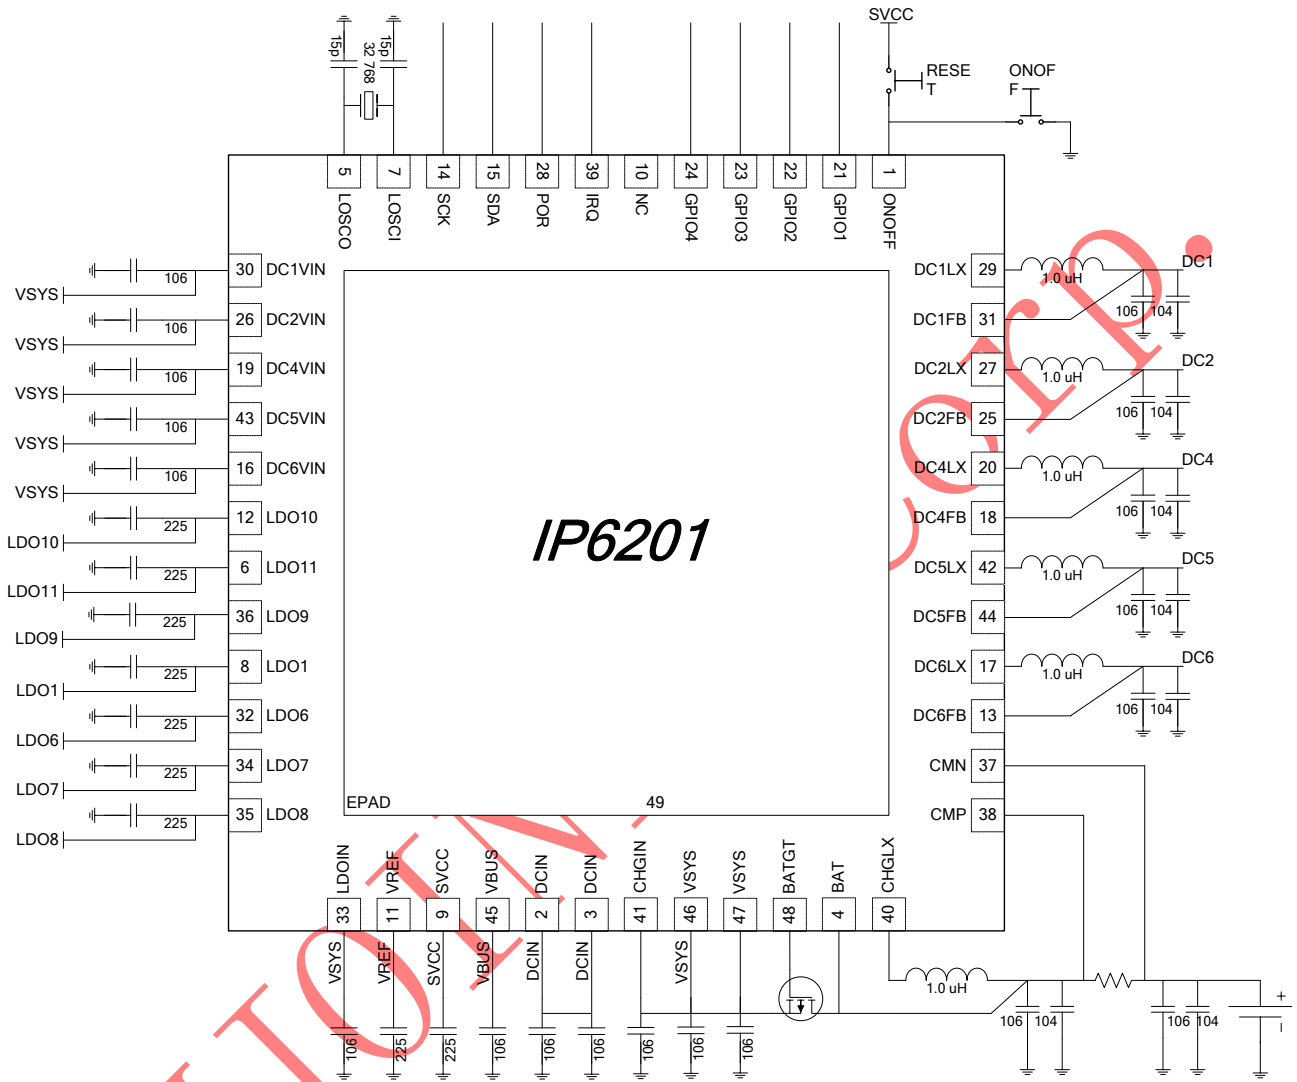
SVCC
RESET
ONOFF
15p
15p
32 768
5 LOSCO
7 LOSCI
14 SCK
15 SDA
28 POR
39 IRQ
10 NC
24 GPIO4
23 GPIO3
22 GPIO2
21 GPIO1
1 ONOFF

VSYS 106 30 DC1VIN
VSYS 106 26 DC2VIN
VSYS 106 19 DC4VIN
VSYS 106 43 DC5VIN
VSYS 106 16 DC6VIN
LDO10 225 12 LDO10
LDO11 225 6 LDO11
LDO9 225 36 LDO9
LDO1 225 8 LDO1
LDO6 225 32 LDO6
LDO7 225 34 LDO7
LDO8 225 35 LDO8

DC1LX 29 1.0 uH DC1
DC1FB 31 106 104
DC2LX 27 1.0 uH DC2
DC2FB 25 106 104
DC4LX 20 1.0 uH DC4
DC4FB 18 106 104
DC5LX 42 1.0 uH DC5
DC5FB 44 106 104
DC6LX 17 1.0 uH DC6
DC6FB 13 106 104
CMN 37
CMP 38

IP6201
EPAD 49

LDOIN 33 VSYS 106
VREF 11 VREF 225
SVCC 9 SVCC 225
VBUS 45 VBUS 106
DCIN 2 DCIN 106
DCIN 3 DCIN 106
CHGIN 41 106
VSYS 46 VSYS 106
VSYS 47 106
BATGT 48
BAT 4
CHGLX 40
1.0 uH
106 104
106 104
+